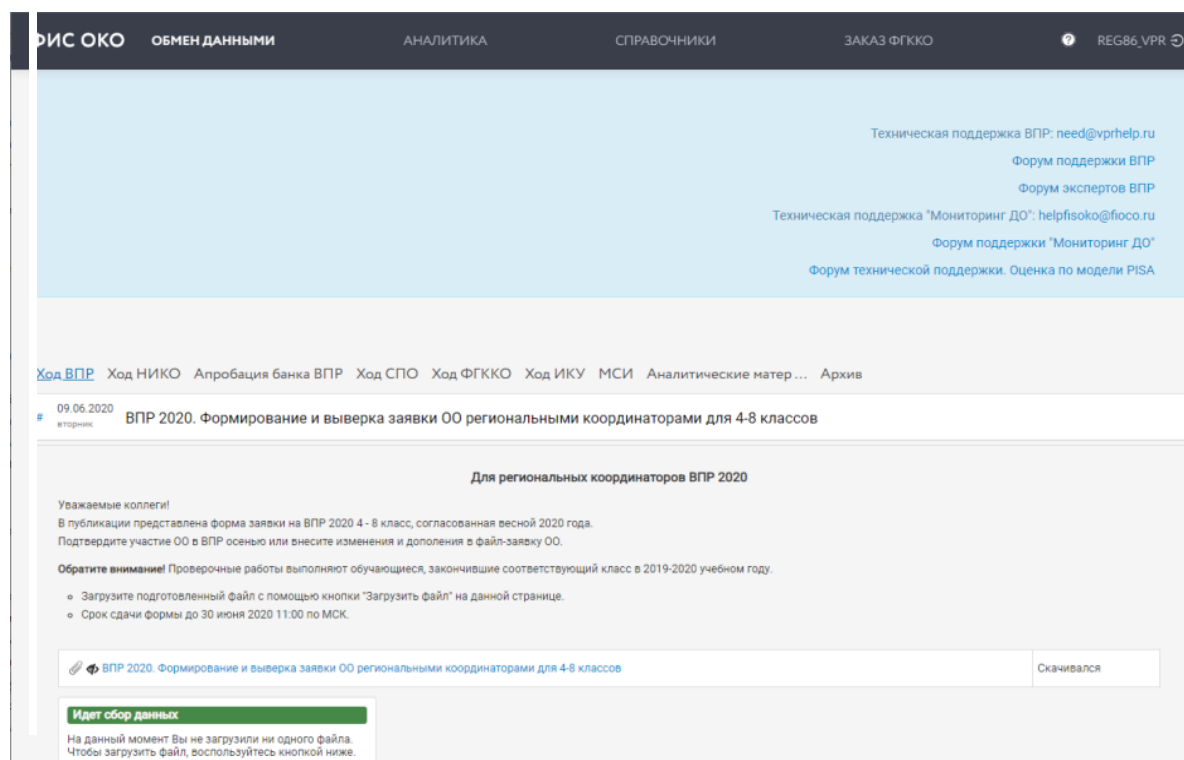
ФИС ОКО ОБМЕН ДАННЫМИ АНАЛИТИКА СПРАВОЧНИКИ ЗАКАЗ ФГККО REG86_VPR

Техническая поддержка ВПР: need@vprhelp.ru
Форум поддержки ВПР
Форум экспертов ВПР
Техническая поддержка "Мониторинг ДО": helpfisoko@fioco.ru
Форум поддержки "Мониторинг ДО"
Форум технической поддержки. Оценка по модели PISA

Ход ВПР Ход НИКО Апробация банка ВПР Ход СПО Ход ФГККО Ход ИКУ МСИ Аналитические матер... Архив

# 09.06.2020 вторник ВПР 2020. Формирование и выверка заявки ОО региональными координаторами для 4-8 классов

Для региональных координаторов ВПР 2020

Уважаемые коллеги!
В публикации представлена форма заявки на ВПР 2020 4 - 8 класс, согласованная весной 2020 года.
Подтвердите участие ОО в ВПР осенью или внесите изменения и дополнения в файл-заявку ОО.

Обратите внимание! Проверочные работы выполняют обучающиеся, закончившие соответствующий класс в 2019-2020 учебном году.

- Загрузите подготовленный файл с помощью кнопки "Загрузить файл" на данной странице.
- Срок сдачи формы до 30 июня 2020 11:00 по МСК.

| ВПР 2020. Формирование и выверка заявки ОО региональными координаторами для 4-8 классов | Скачивался |
|---|---|

Идет сбор данных
На данный момент Вы не загрузили ни одного файла. Чтобы загрузить файл, воспользуйтесь кнопкой ниже.